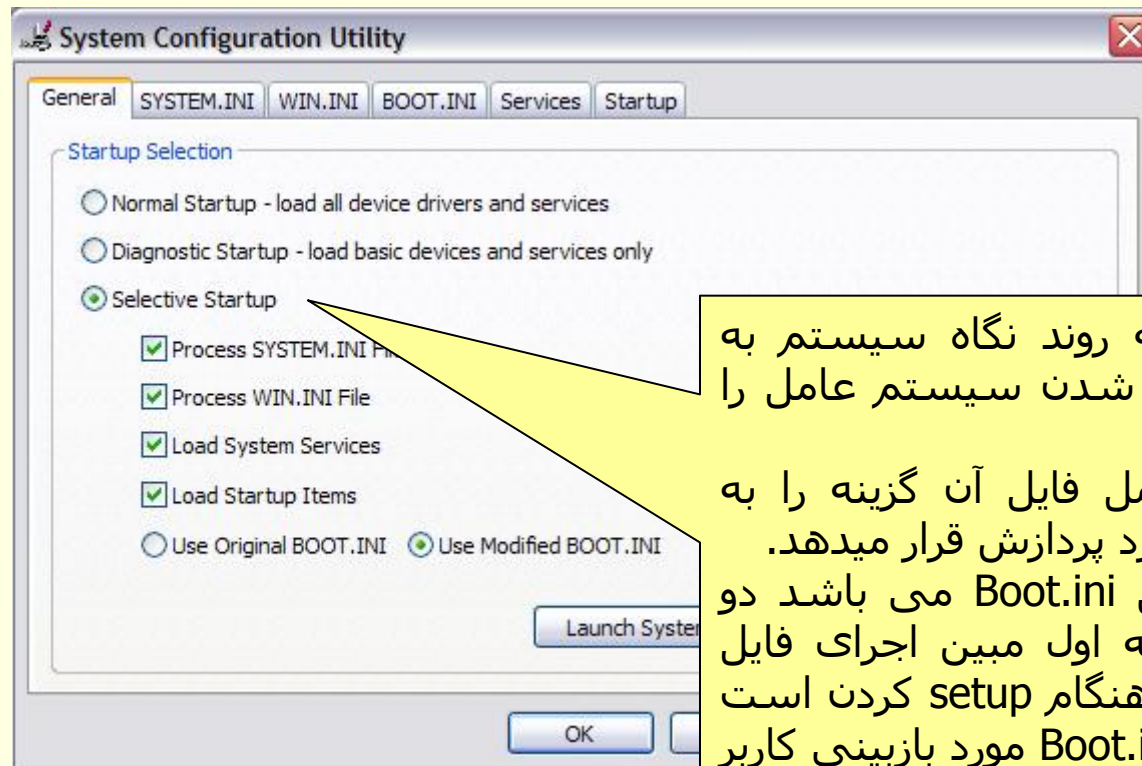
System Configuration Utility

General | SYSTEM.INI | WIN.INI | BOOT.INI | Services | Startup

Startup Selection

Normal Startup - load all device drivers and services

Diagnostic Startup - load basic devices and services only

Selective Startup

Process SYSTEM.INI Fi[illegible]

Process WIN.INI File

Load System Services

Load Startup Items

Use Original BOOT.INI   Use Modified BOOT.INI

Launch Syste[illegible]

OK

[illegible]ه روند نگاه سیستم به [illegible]شدن سیستم عامل را

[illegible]ل فایل آن گزینه را به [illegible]رد پردازش قرار میدهد. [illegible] Boot.ini می باشد دو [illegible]ه اول مبین اجرای فایل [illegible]هنگام setup کردن است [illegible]Boot.i مورد بازبینی کاربر